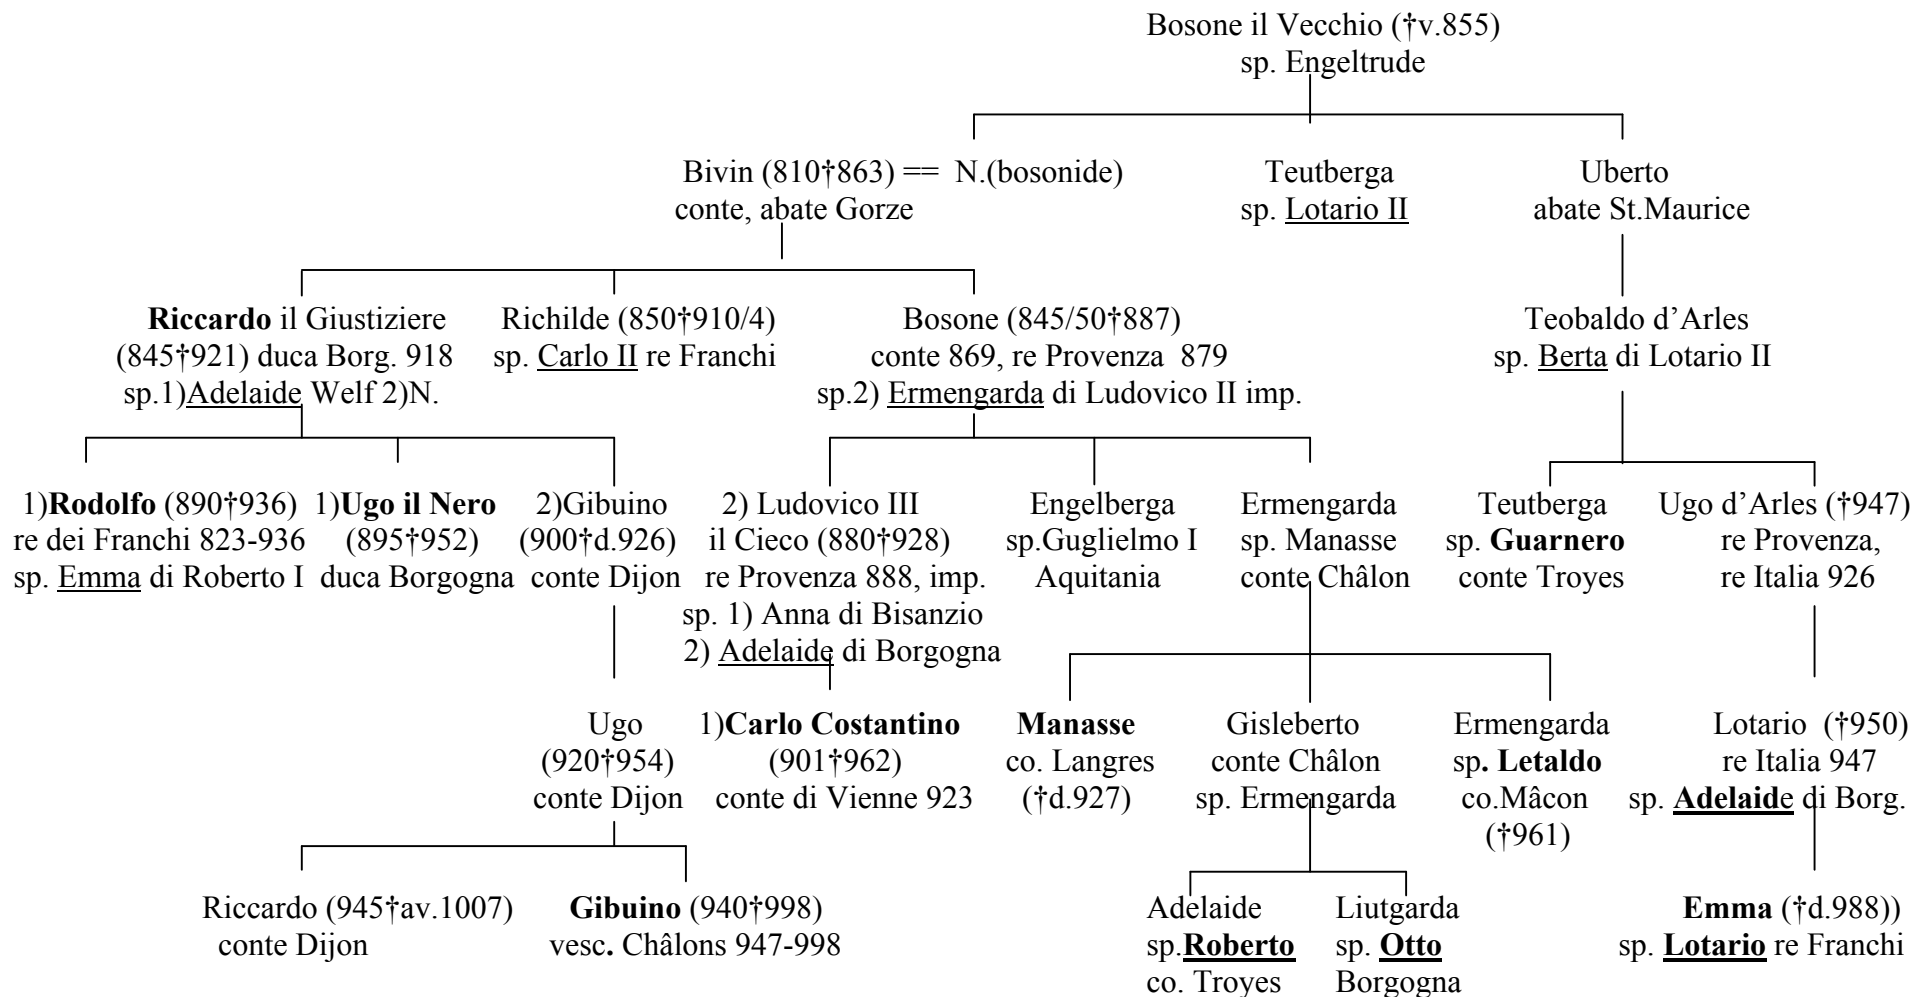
Bosone il Vecchio (†v.855)
sp. Engeltrude

Bivin (810†863) == N.(bosonide)
conte, abate Gorze

Teutberga
sp. Lotario II

Uberto
abate St.Maurice

**Riccardo** il Giustiziere
(845†921) duca Borg. 918
sp.1)Adelaide Welf 2)N.

Richilde (850†910/4)
sp. Carlo II re Franchi

Bosone (845/50†887)
conte 869, re Provenza 879
sp.2) Ermengarda di Ludovico II imp.

Teobaldo d'Arles
sp. Berta di Lotario II

1)**Rodolfo** (890†936)
re dei Franchi 823-936
sp. Emma di Roberto I

1)**Ugo il Nero**
(895†952)
duca Borgogna

2)Gibuino
(900†d.926)
conte Dijon

2) Ludovico III
il Cieco (880†928)
re Provenza 888, imp.
sp. 1) Anna di Bisanzio
2) Adelaide di Borgogna

Engelberga
sp.Guglielmo I
Aquitania

Ermengarda
sp. Manasse
conte Châlon

Teutberga
sp. **Guarnero**
conte Troyes

Ugo d'Arles (†947)
re Provenza,
re Italia 926

Ugo
(920†954)
conte Dijon

1)**Carlo Costantino**
(901†962)
conte di Vienne 923

**Manasse**
co. Langres
(†d.927)

Gisleberto
conte Châlon
sp. Ermengarda

Ermengarda
sp**. Letaldo**
co.Mâcon
(†961)

Lotario (†950)
re Italia 947
sp. **Adelaid**e di Borg.

Riccardo (945†av.1007)
conte Dijon

**Gibuino** (940†998)
vesc**.** Châlons 947-998

Adelaide
sp.**Roberto**
co. Troyes

Liutgarda
sp. **Otto**
Borgogna

**Emma** (†d.988))
sp. **Lotario** re Franchi